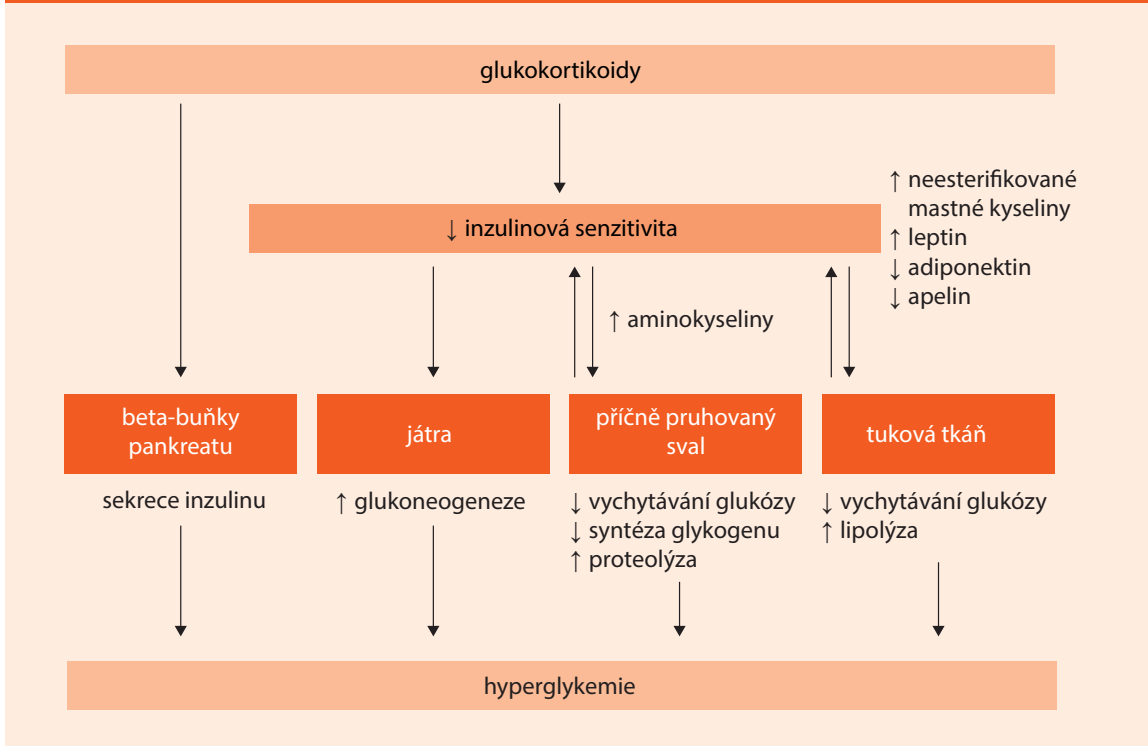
glukokortikoidy

↓ inzulinová senzitivita

↑ neesterifikované mastné kyseliny
↑ leptin
↓ adiponektin
↓ apelin

↑ aminokyseliny

beta-buňky pankreatu

játra

příčně pruhovaný sval

tuková tkáň

sekrece inzulinu

↑ glukoneogeneze

↓ vychytávání glukózy
↓ syntéza glykogenu
↑ proteolýza

↓ vychytávání glukózy
↑ lipolýza

hyperglykemie